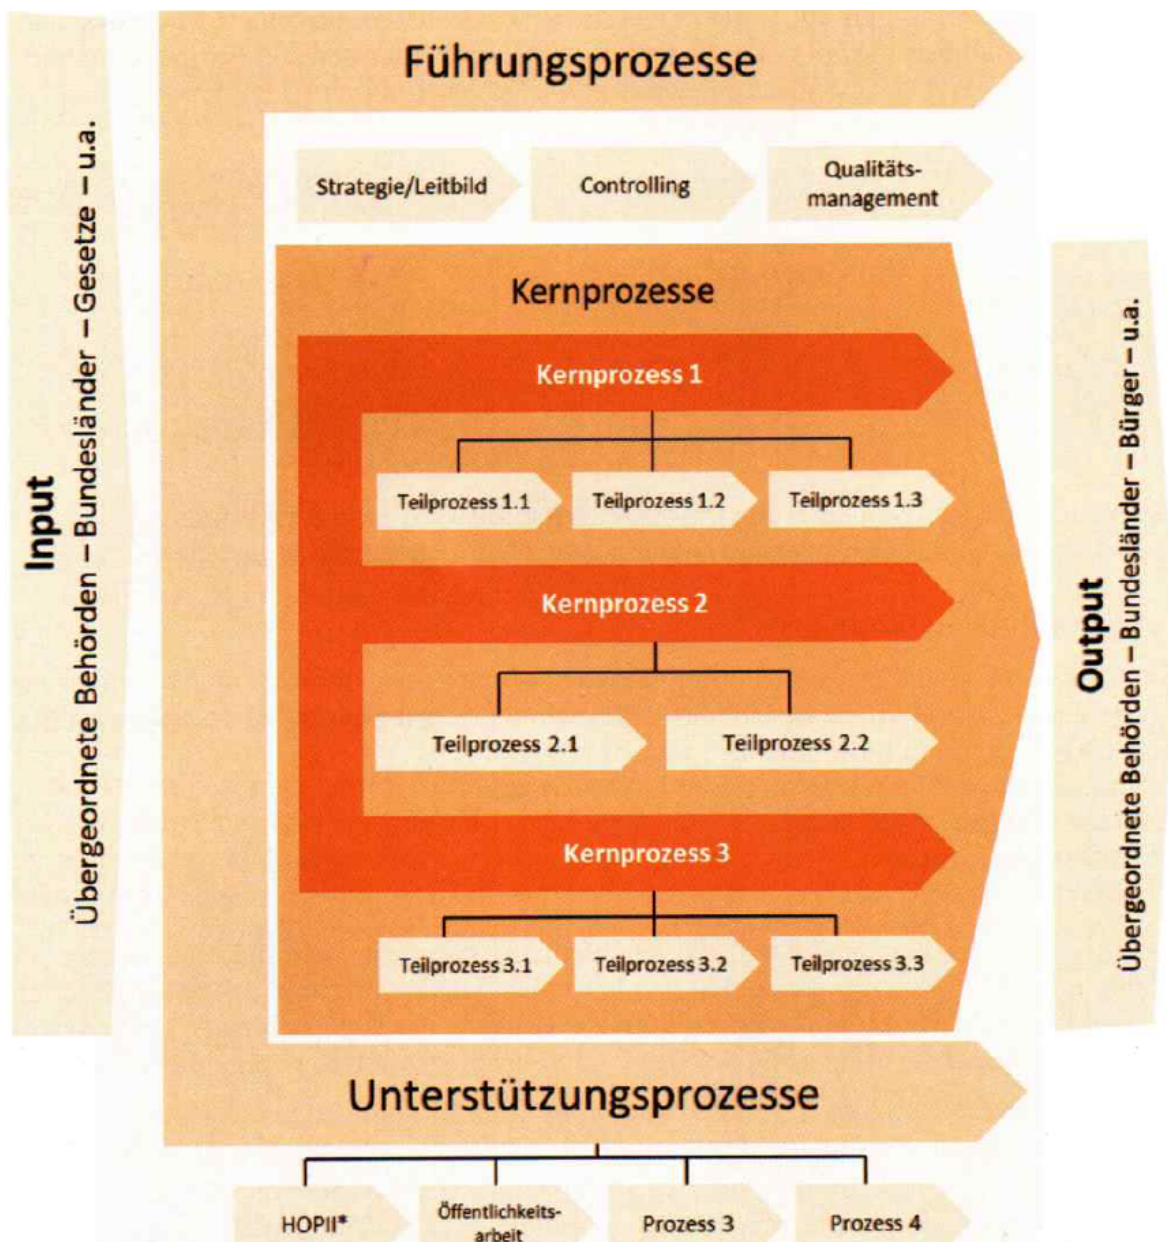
Input
Übergeordnete Behörden – Bundesländer – Gesetze – u.a.

Führungsprozesse

Strategie/Leitbild

Controlling

Qualitätsmanagement

Kernprozesse

Kernprozess 1

Teilprozess 1.1

Teilprozess 1.2

Teilprozess 1.3

Kernprozess 2

Teilprozess 2.1

Teilprozess 2.2

Kernprozess 3

Teilprozess 3.1

Teilprozess 3.2

Teilprozess 3.3

Output
Übergeordnete Behörden – Bundesländer – Bürger – u.a.

Unterstützungsprozesse

HOPII*

Öffentlichkeitsarbeit

Prozess 3

Prozess 4